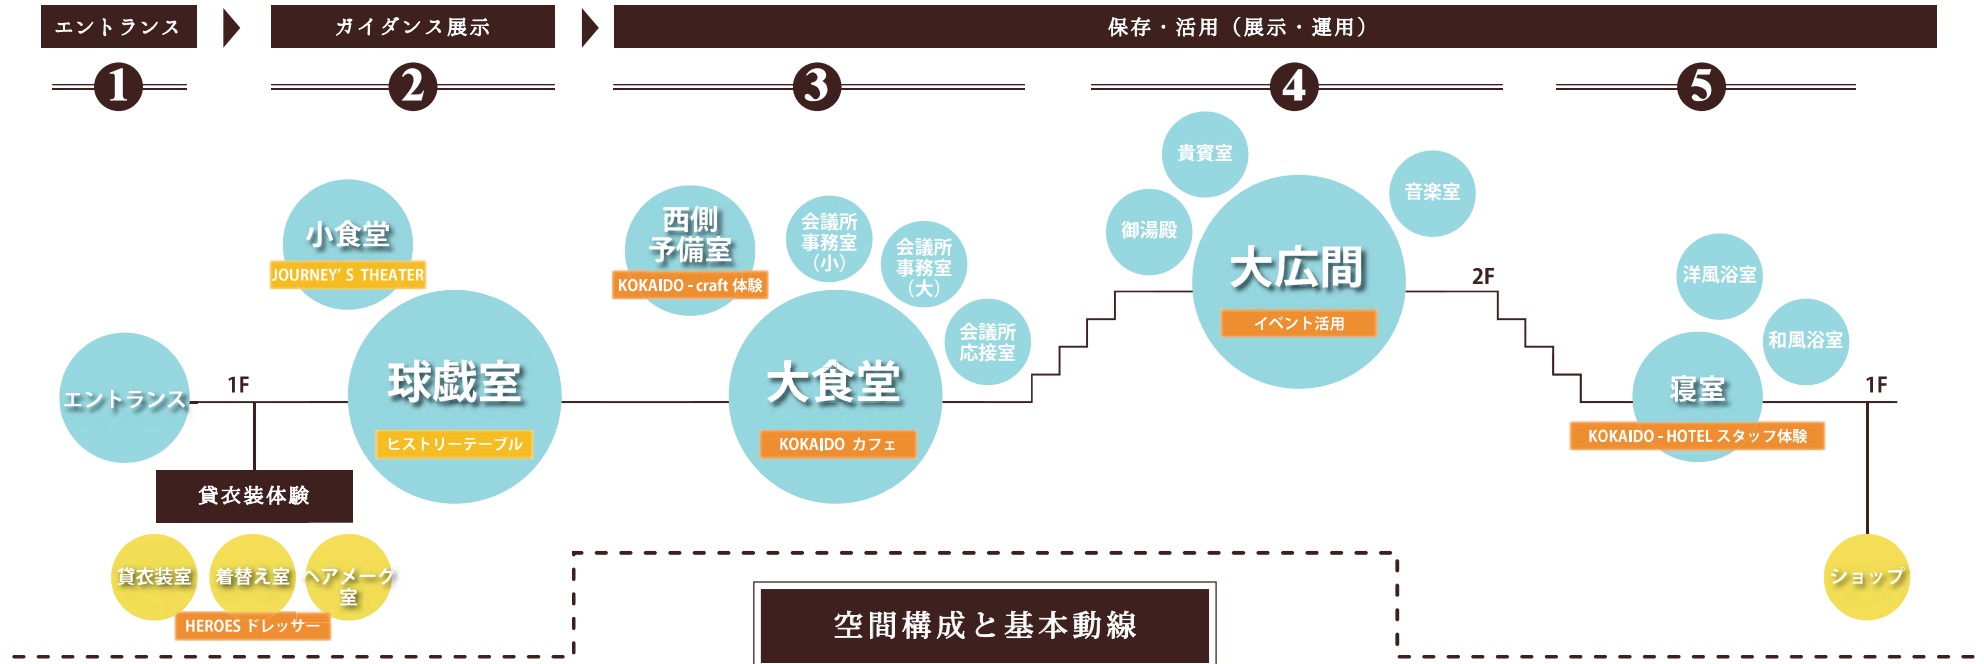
エントランス

ガイダンス展示

保存・活用（展示・運用）

1

2

3

4

5

小食堂
JOURNEY' S THEATER

西側予備室
KOKAIDO - craft 体験

会議所事務室（小）

会議所事務室（大）

会議所応接室

貴賓室

音楽室

御湯殿

大広間
イベント活用

2F

洋風浴室

和風浴室

エントランス

1F

球戯室
ヒストリーテーブル

大食堂
KOKAIDO カフェ

寝室
KOKAIDO - HOTEL スタッフ体験

1F

貸衣装体験

貸衣装室

着替え室

ヘアメーク室

HEROES ドレッサー

ショップ

空間構成と基本動線